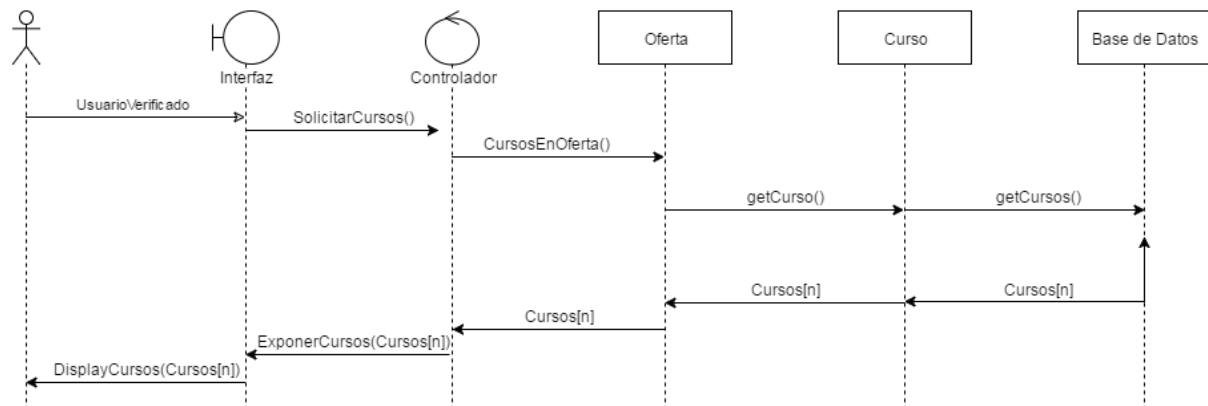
Interfaz

Controlador

Oferta

Curso

Base de Datos

UsuarioVerificado

SolicitarCursos()

CursosEnOferta()

getCurso()

getCursos()

Cursos[n]

Cursos[n]

Cursos[n]

ExponerCursos(Cursos[n])

DisplayCursos(Cursos[n])